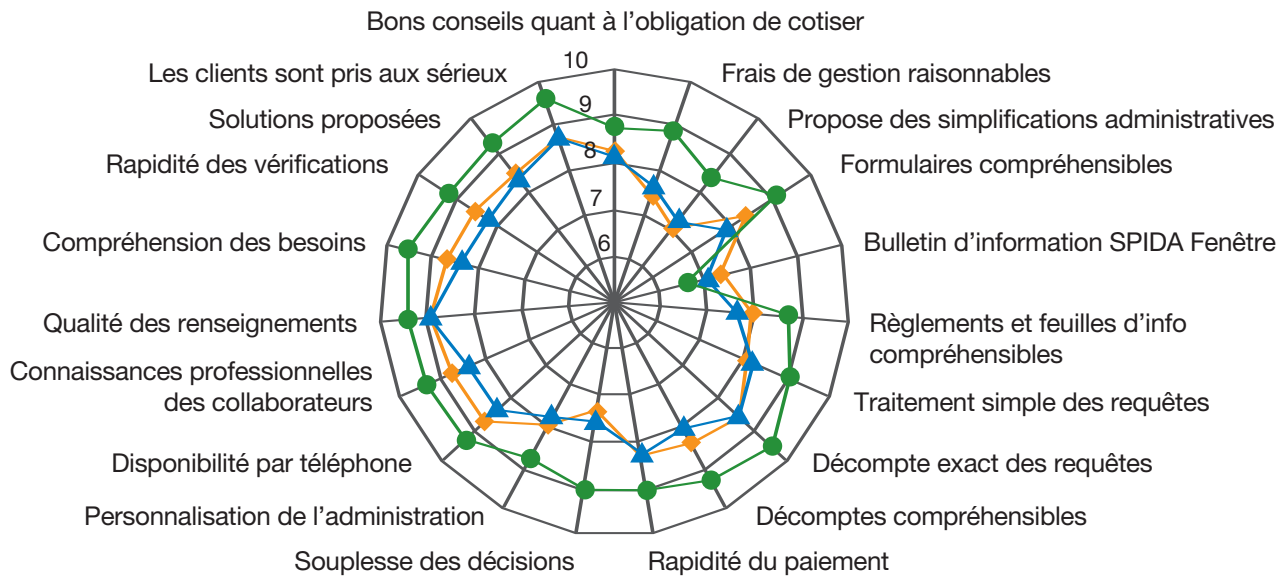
Bons conseils quant à l'obligation de cotiser
Frais de gestion raisonnables
Propose des simplifications administratives
Formulaires compréhensibles
Bulletin d'information SPIDA Fenêtre
Règlements et feuilles d'info compréhensibles
Traitement simple des requêtes
Décompte exact des requêtes
Décomptes compréhensibles
Rapidité du paiement
Souplesse des décisions
Personnalisation de l'administration
Disponibilité par téléphone
Connaissances professionnelles des collaborateurs
Qualité des renseignements
Compréhension des besoins
Rapidité des vérifications
Solutions proposées
Les clients sont pris aux sérieux

10
9
8
7
6